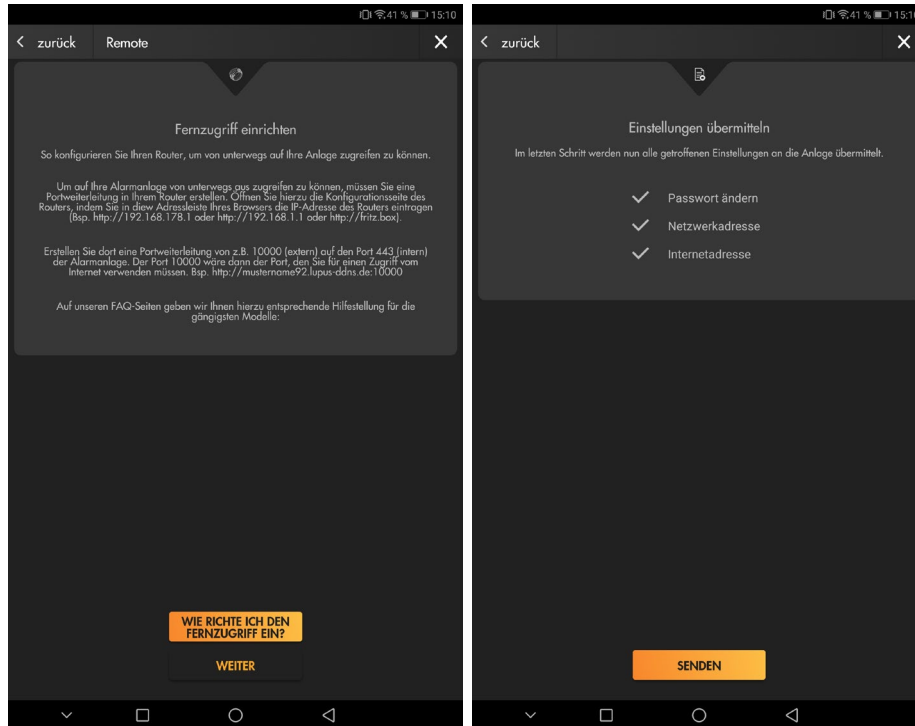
41 % 15:10

zurück Remote

Fernzugriff einrichten

So konfigurieren Sie Ihren Router, um von unterwegs auf Ihre Anlage zugreifen zu können.

Um auf Ihre Alarmanlage von unterwegs aus zugreifen zu können, müssen Sie eine Portweiterleitung in Ihrem Router erstellen. Öffnen Sie hierzu die Konfigurationsseite des Routers, indem Sie in diew Adressleiste Ihres Browsers die IP-Adresse des Routers eintragen (Bsp. http://192.168.178.1 oder http://192.168.1.1 oder http://fritz.box).

Erstellen Sie dort eine Portweiterleitung von z.B. 10000 (extern) auf den Port 443 (intern) der Alarmanlage. Der Port 10000 wäre dann der Port, den Sie für einen Zugriff vom Internet verwenden müssen. Bsp. http://mustername92.lupus-ddns.de:10000

Auf unseren FAQ-Seiten geben wir Ihnen hierzu entsprechende Hilfestellung für die gängigsten Modelle:

WIE RICHTE ICH DEN FERNZUGRIFF EIN?

WEITER

41 % 15:10

zurück

Einstellungen übermitteln

Im letzten Schritt werden nun alle getroffenen Einstellungen an die Anlage übermittelt.

Passwort ändern

Netzwerkadresse

Internetadresse

SENDEN